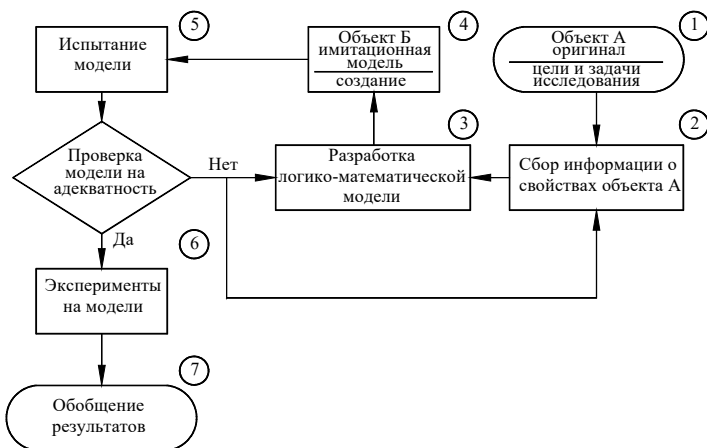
Объект А
оригинал
цели и задачи исследования

1

Сбор информации о свойствах объекта А

2

Разработка логико-математической модели

3

Объект Б
имитационная модель
создание

4

Испытание модели

5

Проверка модели на адекватность

Нет

Да

6

Эксперименты на модели

7

Обобщение результатов